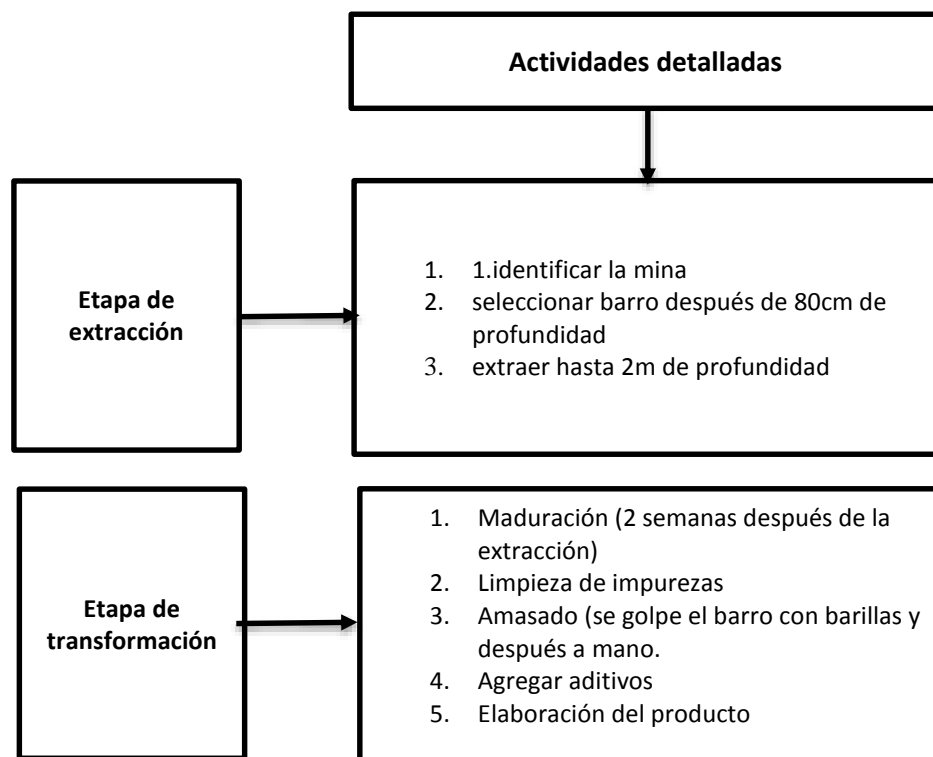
Actividades detalladas

Etapa de extracción

1. 1.identificar la mina
2. seleccionar barro después de 80cm de profundidad
3. extraer hasta 2m de profundidad

Etapa de transformación

1. Maduración (2 semanas después de la extracción)
2. Limpieza de impurezas
3. Amasado (se golpe el barro con barillas y después a mano.
4. Agregar aditivos
5. Elaboración del producto